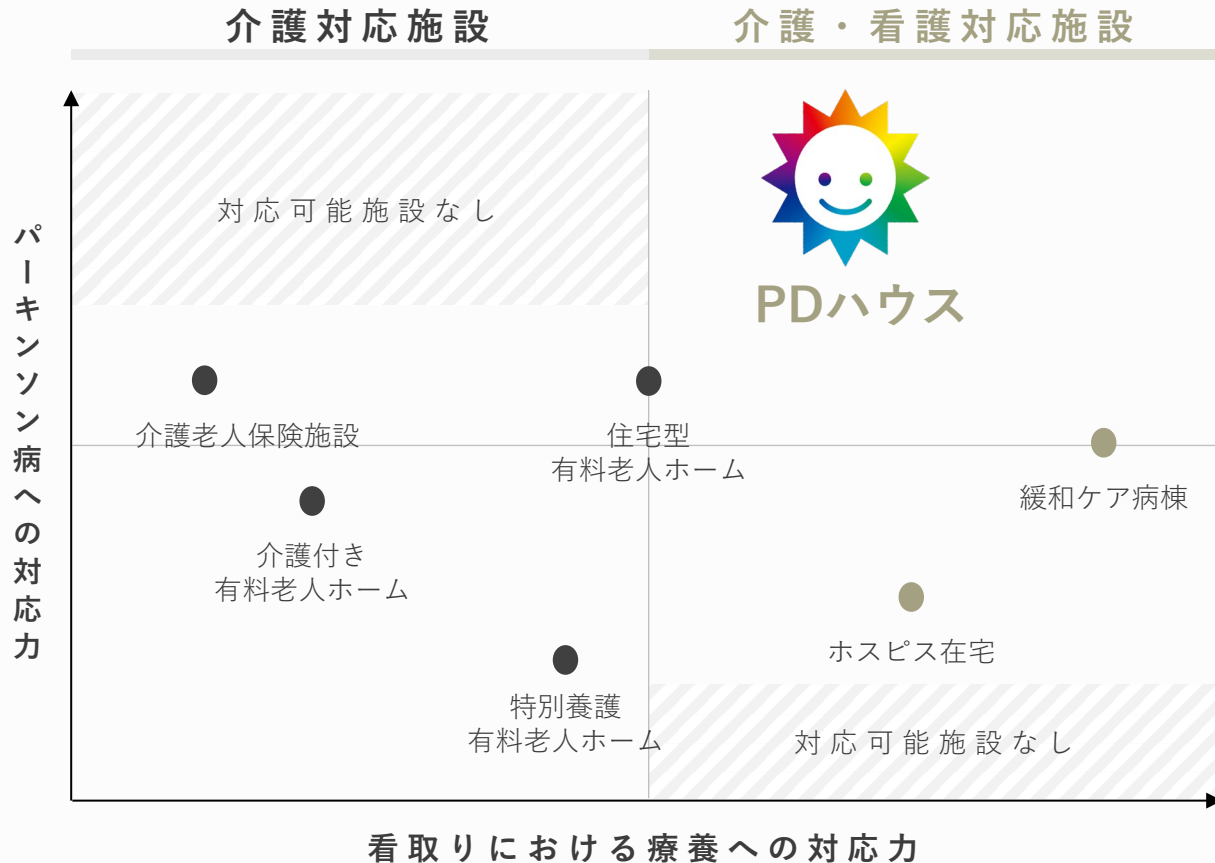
介護対応施設

介護・看護対応施設

パーキンソン病への対応力

対応可能施設なし

PDハウス

介護老人保険施設

住宅型
有料老人ホーム

緩和ケア病棟

介護付き
有料老人ホーム

ホスピス在宅

特別養護
有料老人ホーム

対応可能施設なし

看取りにおける療養への対応力